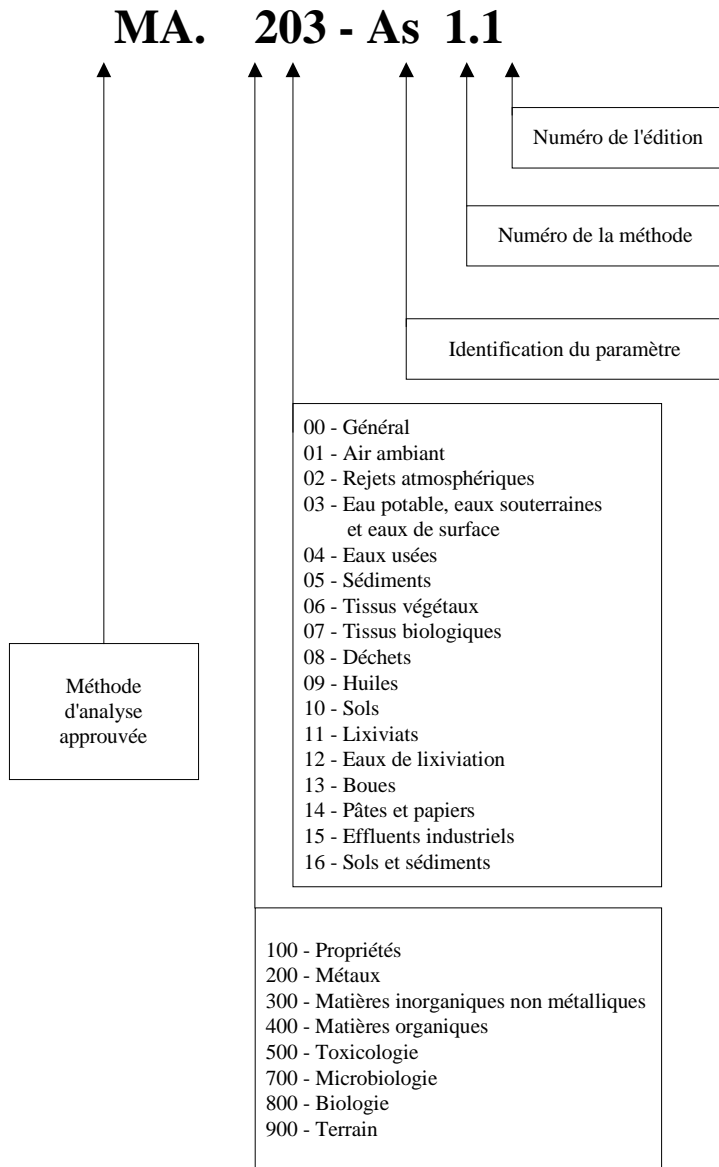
MA. 203 - As 1.1

Numéro de l'édition

Numéro de la méthode

Identification du paramètre

00 - Général
01 - Air ambiant
02 - Rejets atmosphériques
03 - Eau potable, eaux souterraines et eaux de surface
04 - Eaux usées
05 - Sédiments
06 - Tissus végétaux
07 - Tissus biologiques
08 - Déchets
09 - Huiles
10 - Sols
11 - Lixiviats
12 - Eaux de lixiviation
13 - Boues
14 - Pâtes et papiers
15 - Effluents industriels
16 - Sols et sédiments

Méthode d'analyse approuvée

100 - Propriétés
200 - Métaux
300 - Matières inorganiques non métalliques
400 - Matières organiques
500 - Toxicologie
700 - Microbiologie
800 - Biologie
900 - Terrain